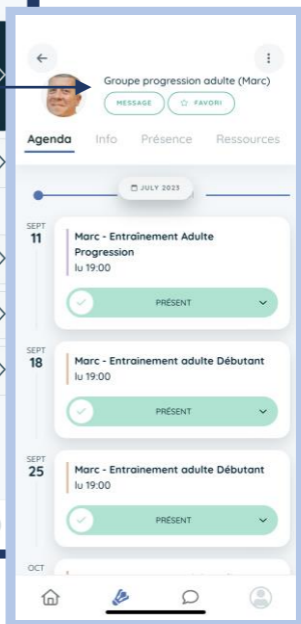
Groupe progression adulte (Marc)

MESSAGE

☆ FAVORI

Agenda Info Présence Ressources

JULY 2023

SEPT 11

Marc - Entrainement Adulte Progression

lu 19:00

PRÉSENT

SEPT 18

Marc - Entrainement adulte Débutant

lu 19:00

PRÉSENT

SEPT 25

Marc - Entrainement adulte Débutant

lu 19:00

PRÉSENT

OCT